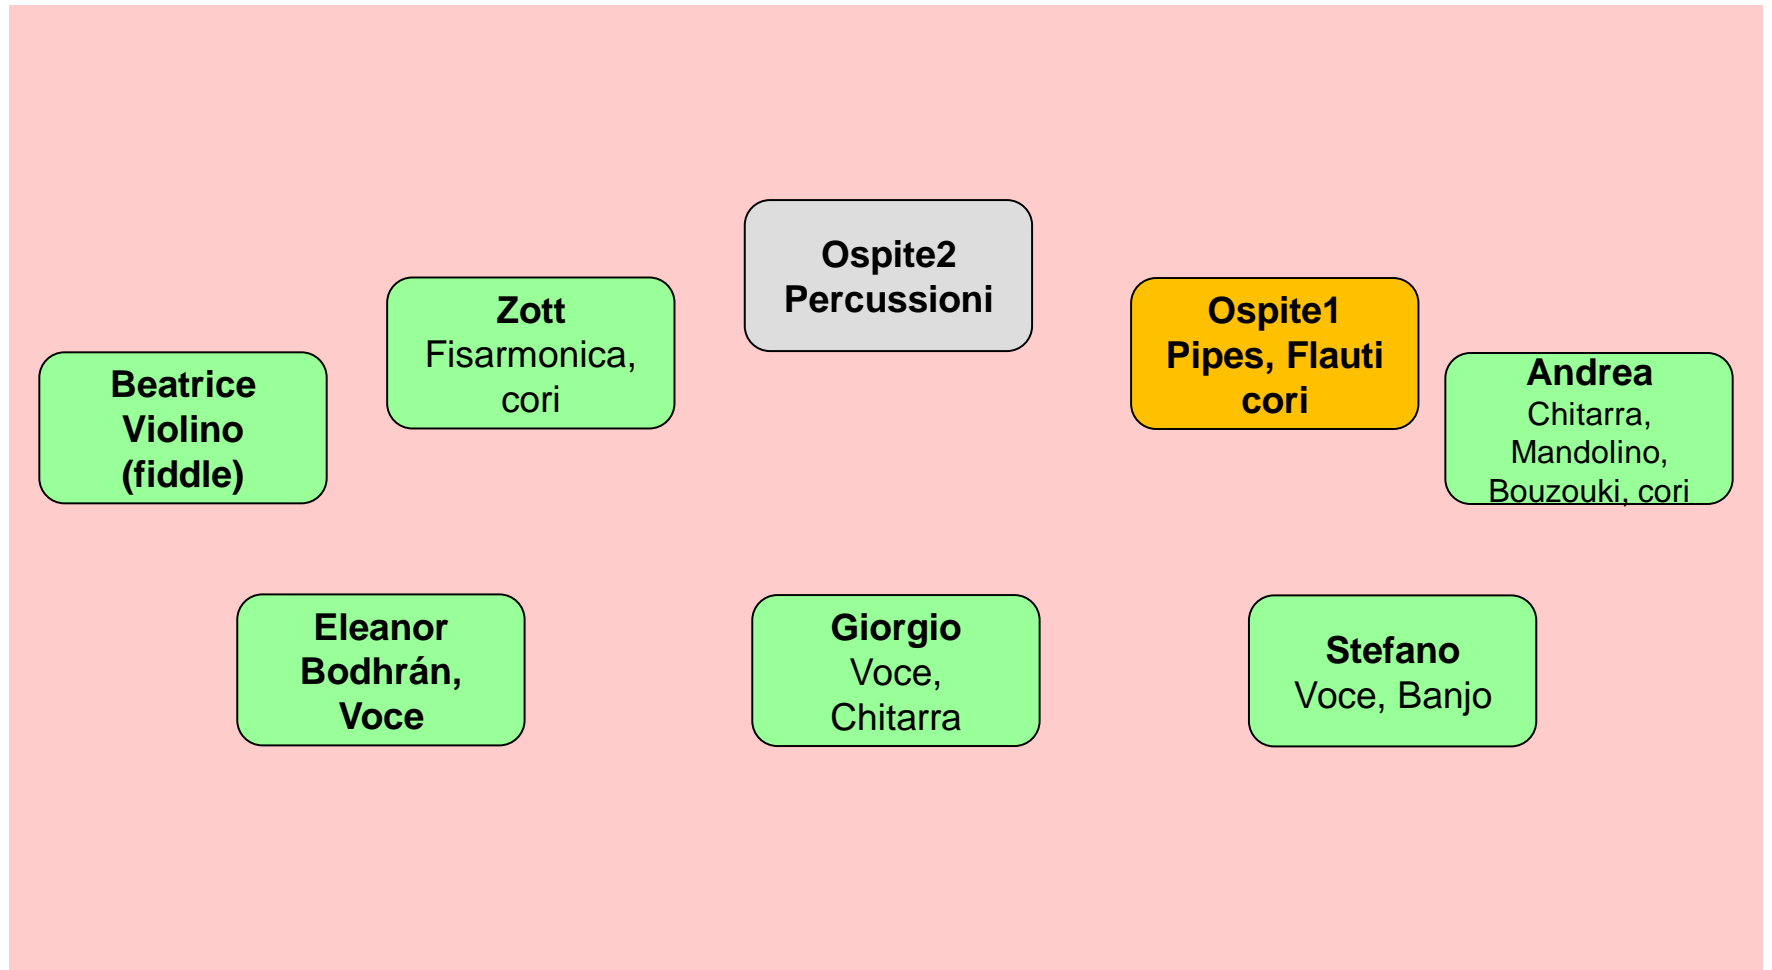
Ospite2
Percussioni

Zott
Fisarmonica, cori

Ospite1
Pipes, Flauti cori

Beatrice
Violino (fiddle)

Andrea
Chitarra, Mandolino, Bouzouki, cori

Eleanor
Bodhrán, Voce

Giorgio
Voce, Chitarra

Stefano
Voce, Banjo